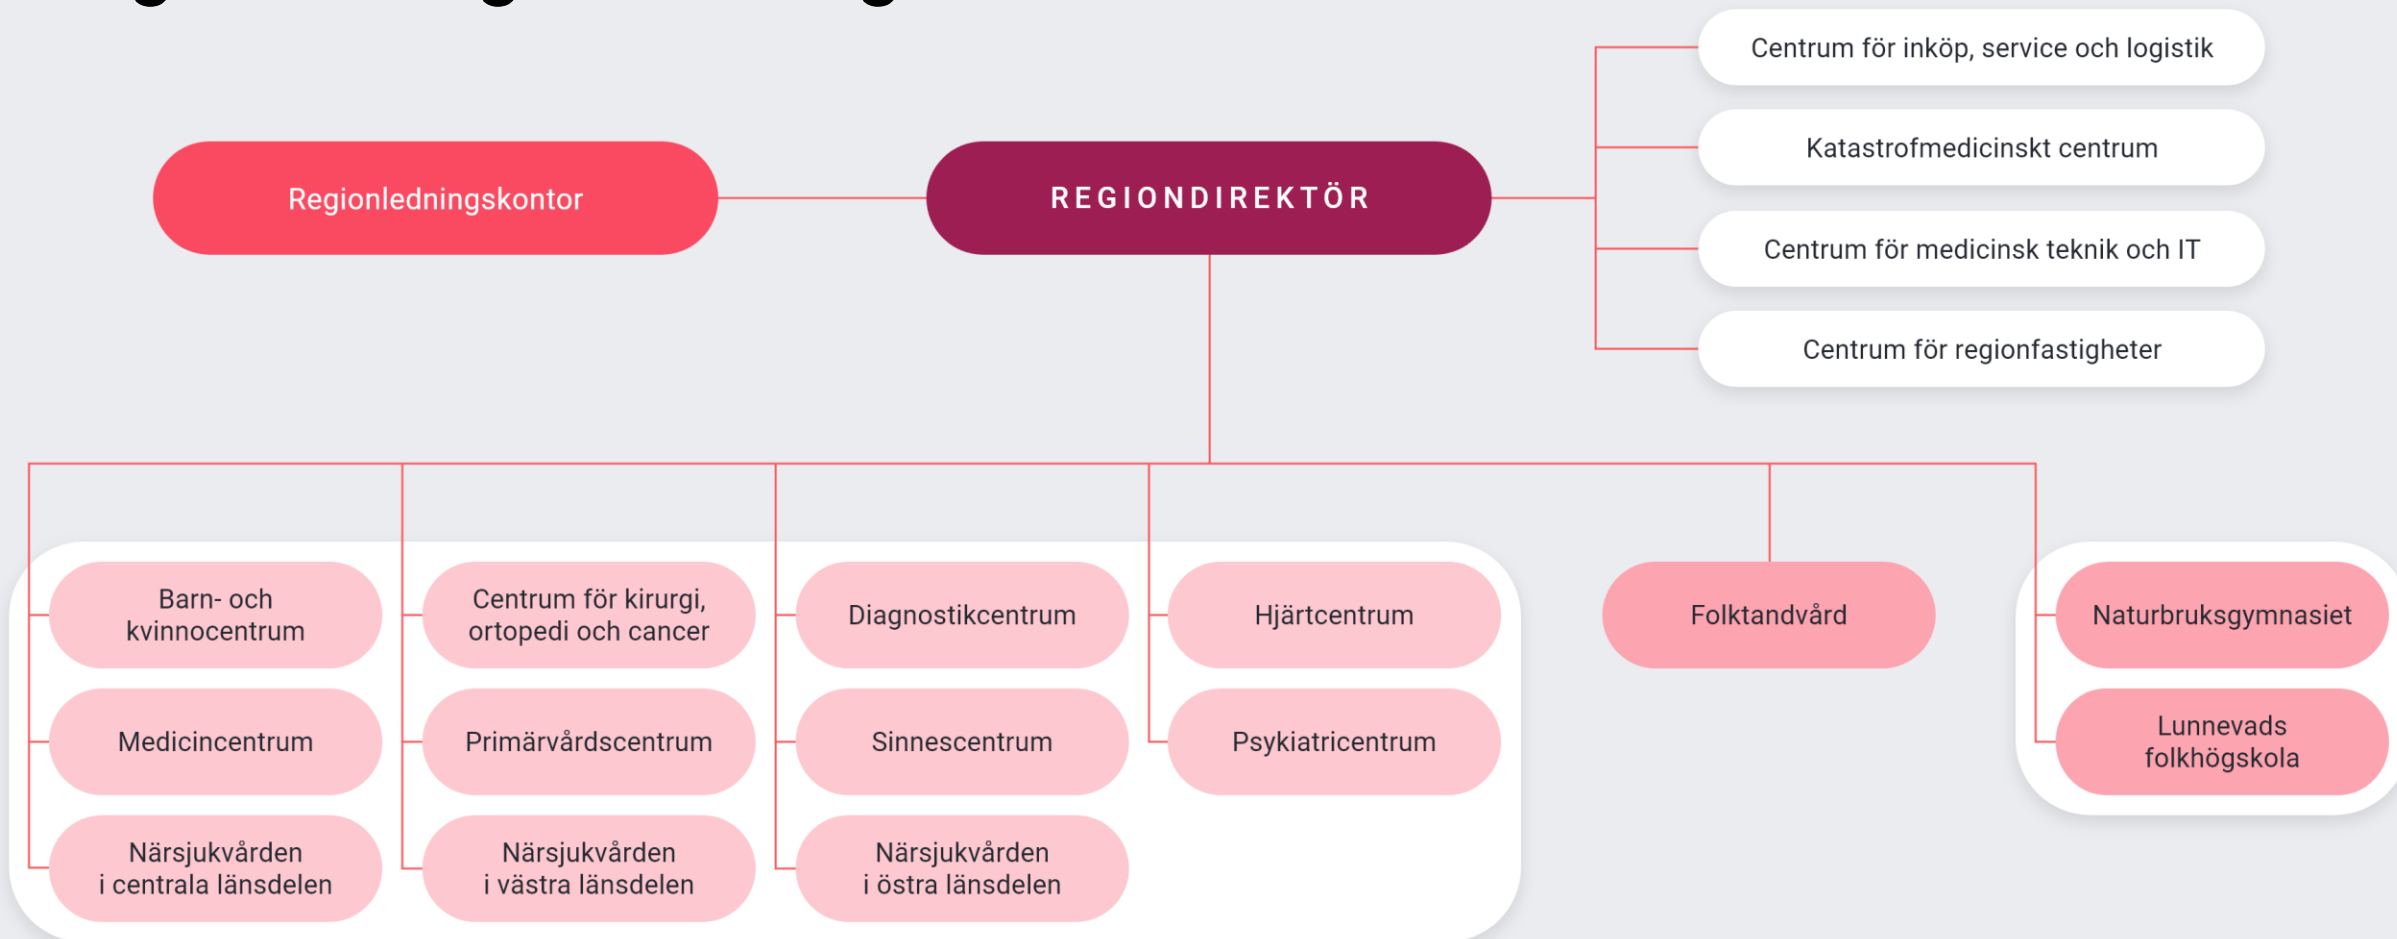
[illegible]

Regionledningskontor

REGIONDIREKTÖR

Centrum för inköp, service och logistik

Katastrofmedicinskt centrum

Centrum för medicinsk teknik och IT

Centrum för regionfastigheter

Barn- och kvinnocentrum

Medicincentrum

Närsjukvården i centrala länsdelen

Centrum för kirurgi, ortopedi och cancer

Primärvårdscentrum

Närsjukvården i västra länsdelen

Diagnostikcentrum

Sinnescentrum

Närsjukvården i östra länsdelen

Hjärtcentrum

Psykiatricentrum

Folktandvård

Naturbruksgymnasiet

Lunnevads folkhögskola